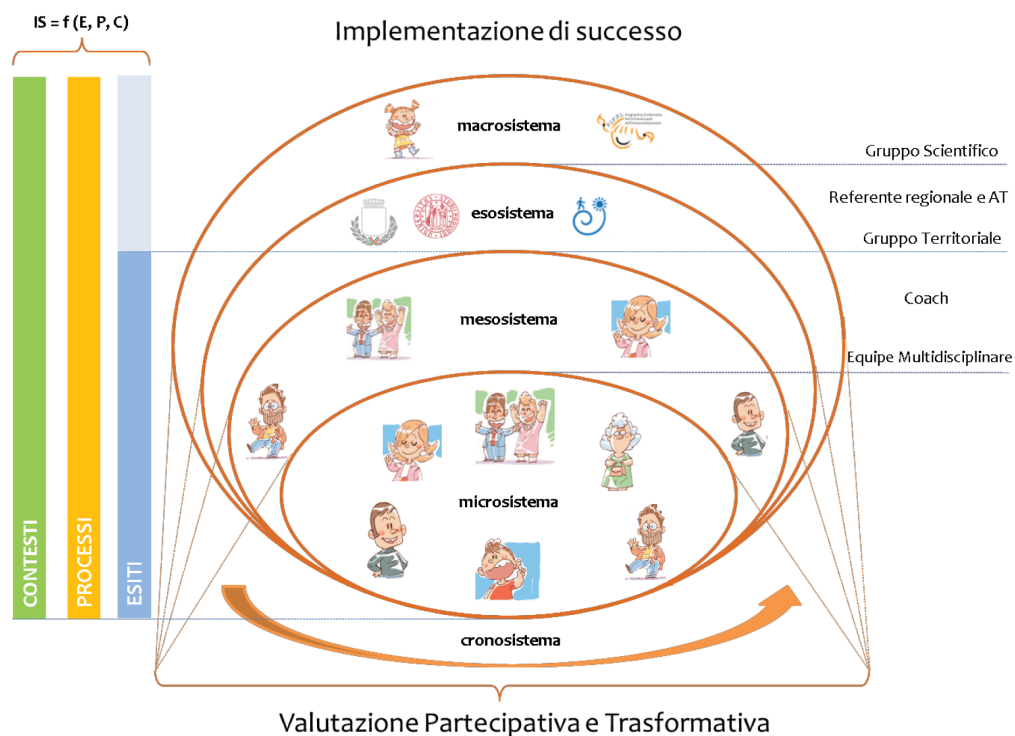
IS = f (E, P, C)

Implementazione di successo

macrosistema

Gruppo Scientifico

Referente regionale e AT

esosistema

Gruppo Territoriale

Coach

mesosistema

Equipe Multidisciplinare

microsistema

CONTESTI

PROCESSI

ESITI

cronosistema

Valutazione Partecipativa e Trasformativa